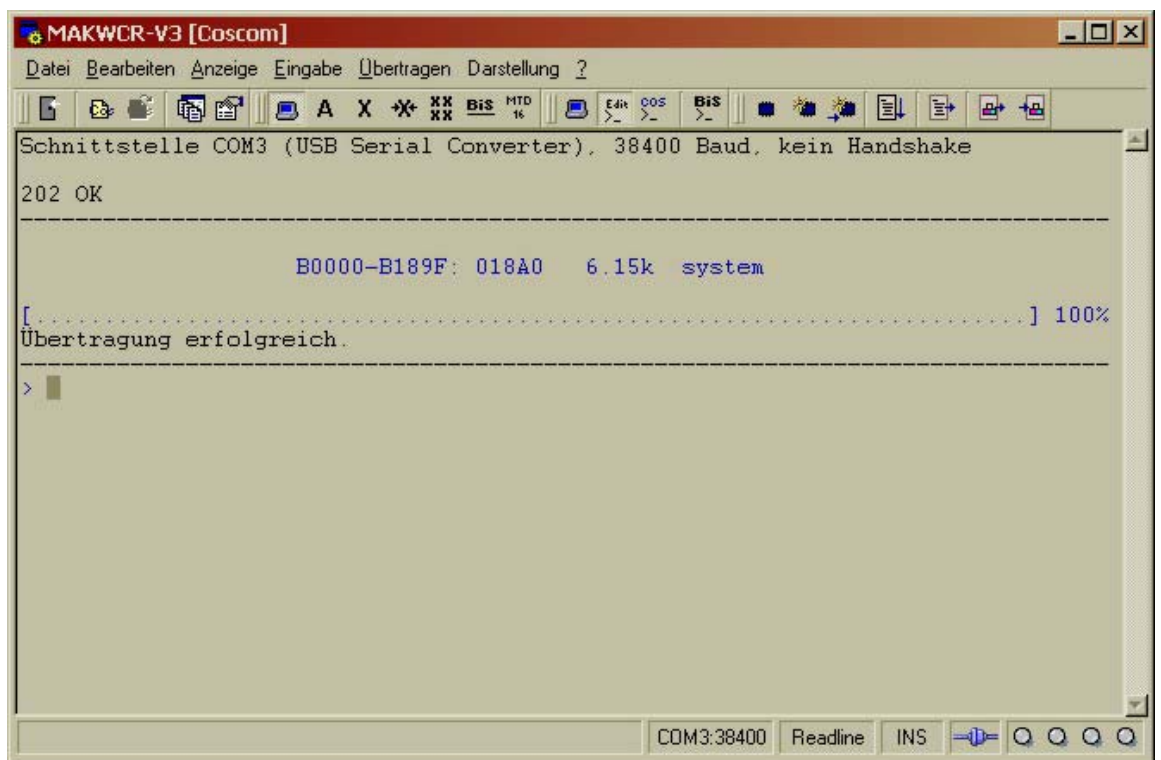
MAKWCR-V3 [Coscom]

Datei Bearbeiten Anzeige Eingabe Übertragen Darstellung ?

A X BiS MTD 16 Edit COS BiS

Schnittstelle COM3 (USB Serial Converter), 38400 Baud, kein Handshake

202 OK

B0000-B189F: 018A0 6.15k system

[..........................................................................] 100%
Übertragung erfolgreich.

>

COM3:38400 Readline INS